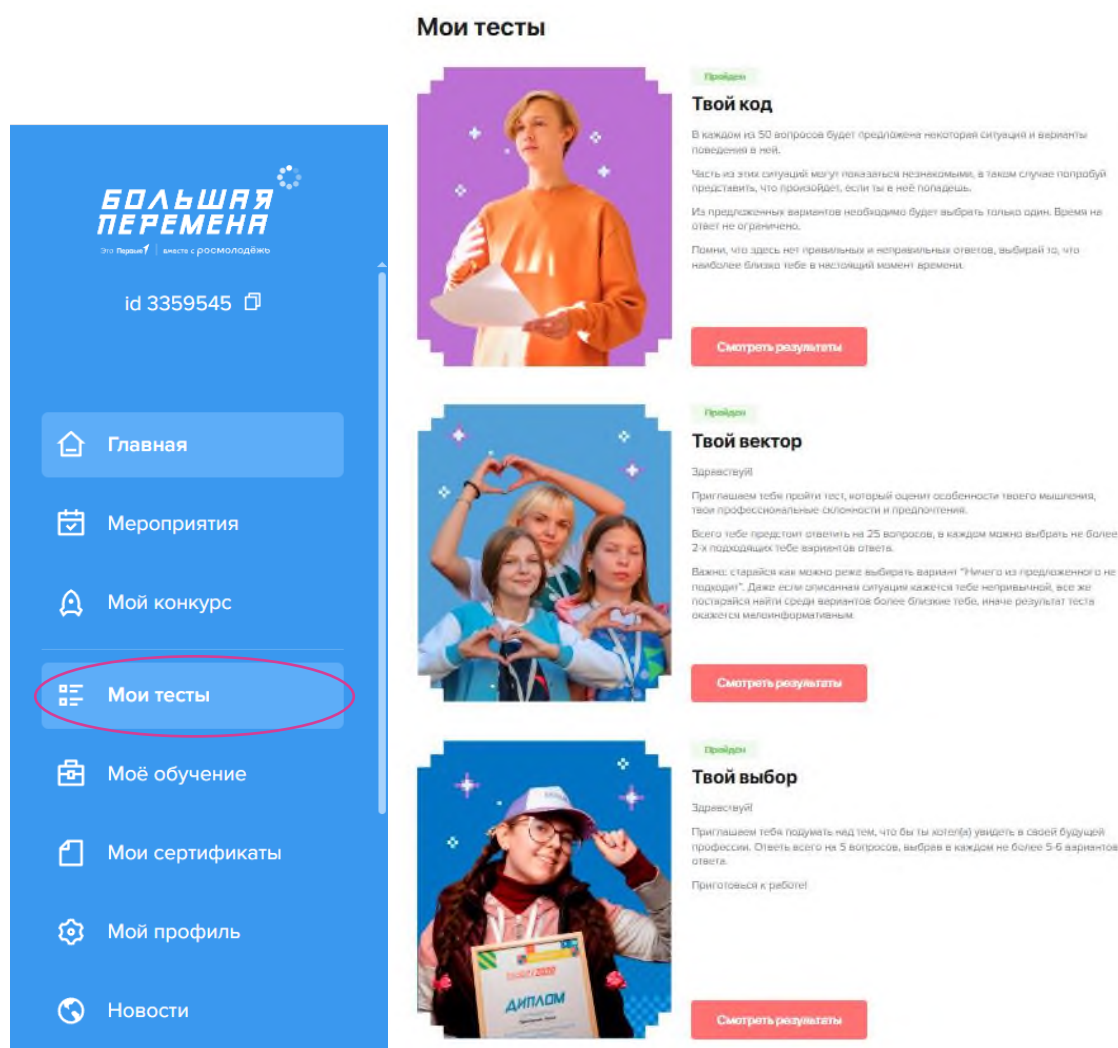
БОЛЬШАЯ ПЕРЕМЕНА

Это Первые | вместе с росмолодёжь

id 3359545

Главная

Мероприятия

Мой конкурс

Мои тесты

Моё обучение

Мои сертификаты

Мой профиль

Новости

Мои тесты

Пройден

Твой код

В каждом из 50 вопросов будет предложена некоторая ситуация и варианты поведения в ней.

Часть из этих ситуаций могут показаться незнакомыми, в таком случае попробуй представить, что произойдет, если ты в неё попадешь.

Из предложенных вариантов необходимо будет выбрать только один. Время на ответ не ограничено.

Помни, что здесь нет правильных и неправильных ответов, выбирай то, что наиболее близко тебе в настоящий момент времени.

Смотреть результаты

Пройден

Твой вектор

Здравствуй!

Приглашаем тебя пройти тест, который оценит особенности твоего мышления, твои профессиональные склонности и предпочтения.

Всего тебе предстоит ответить на 25 вопросов, в каждом можно выбрать не более 2-х подходящих тебе вариантов ответа.

Важно: старайся как можно реже выбирать вариант "Ничего из предложенного не подходит". Даже если описанная ситуация кажется тебе непривычной, все же постарайся найти среди вариантов более близкие тебе, иначе результат теста окажется малоинформативным.

Смотреть результаты

Пройден

Твой выбор

Здравствуй!

Приглашаем тебя подумать над тем, что бы ты хотел(а) увидеть в своей будущей профессии. Ответь всего на 5 вопросов, выбрав в каждом не более 5-6 вариантов ответа.

Приготовься к работе!

2020

ДИПЛОМ

Смотреть результаты